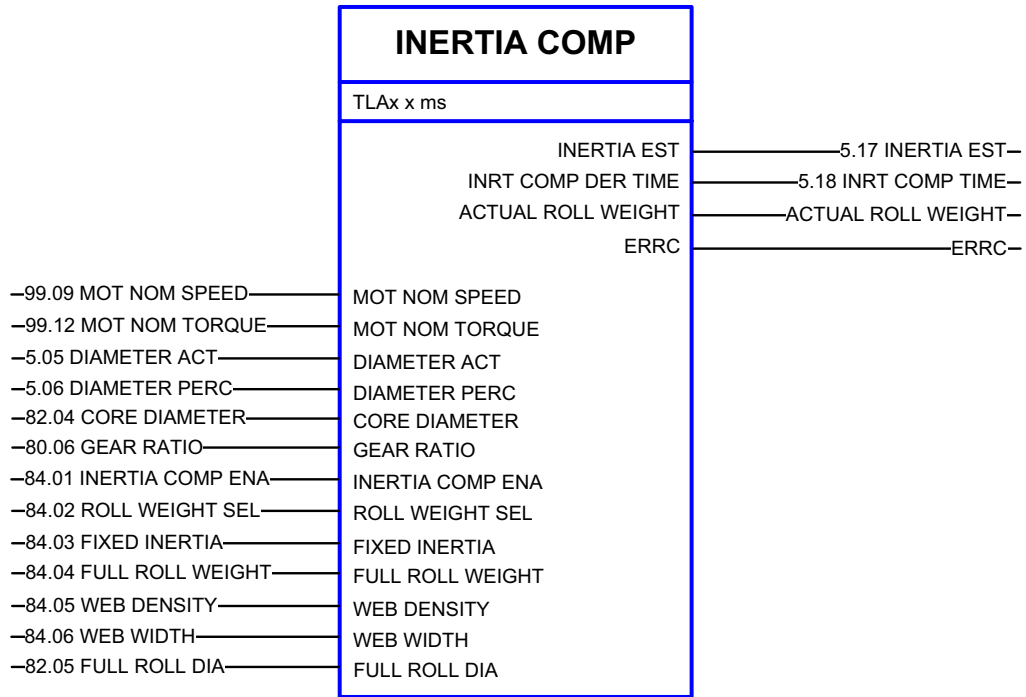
INERTIA COMP

TLAx x ms

INERTIA EST — 5.17 INERTIA EST
INRT COMP DER TIME — 5.18 INRT COMP TIME
ACTUAL ROLL WEIGHT — ACTUAL ROLL WEIGHT
ERRC — ERRC

99.09 MOT NOM SPEED — MOT NOM SPEED
99.12 MOT NOM TORQUE — MOT NOM TORQUE
5.05 DIAMETER ACT — DIAMETER ACT
5.06 DIAMETER PERC — DIAMETER PERC
82.04 CORE DIAMETER — CORE DIAMETER
80.06 GEAR RATIO — GEAR RATIO
84.01 INERTIA COMP ENA — INERTIA COMP ENA
84.02 ROLL WEIGHT SEL — ROLL WEIGHT SEL
84.03 FIXED INERTIA — FIXED INERTIA
84.04 FULL ROLL WEIGHT — FULL ROLL WEIGHT
84.05 WEB DENSITY — WEB DENSITY
84.06 WEB WIDTH — WEB WIDTH
82.05 FULL ROLL DIA — FULL ROLL DIA